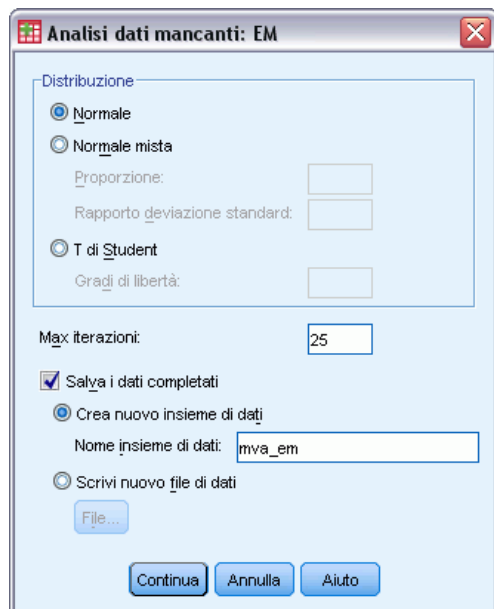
Analisi dati mancanti: EM

Distribuzione

Normale

Normale mista

Proporzione:

Rapporto deviazione standard:

T di Student

Gradi di libertà:

Max iterazioni: 25

Salva i dati completati

Crea nuovo insieme di dati

Nome insieme di dati: mva_em

Scrivi nuovo file di dati

File...

Continua Annulla Aiuto